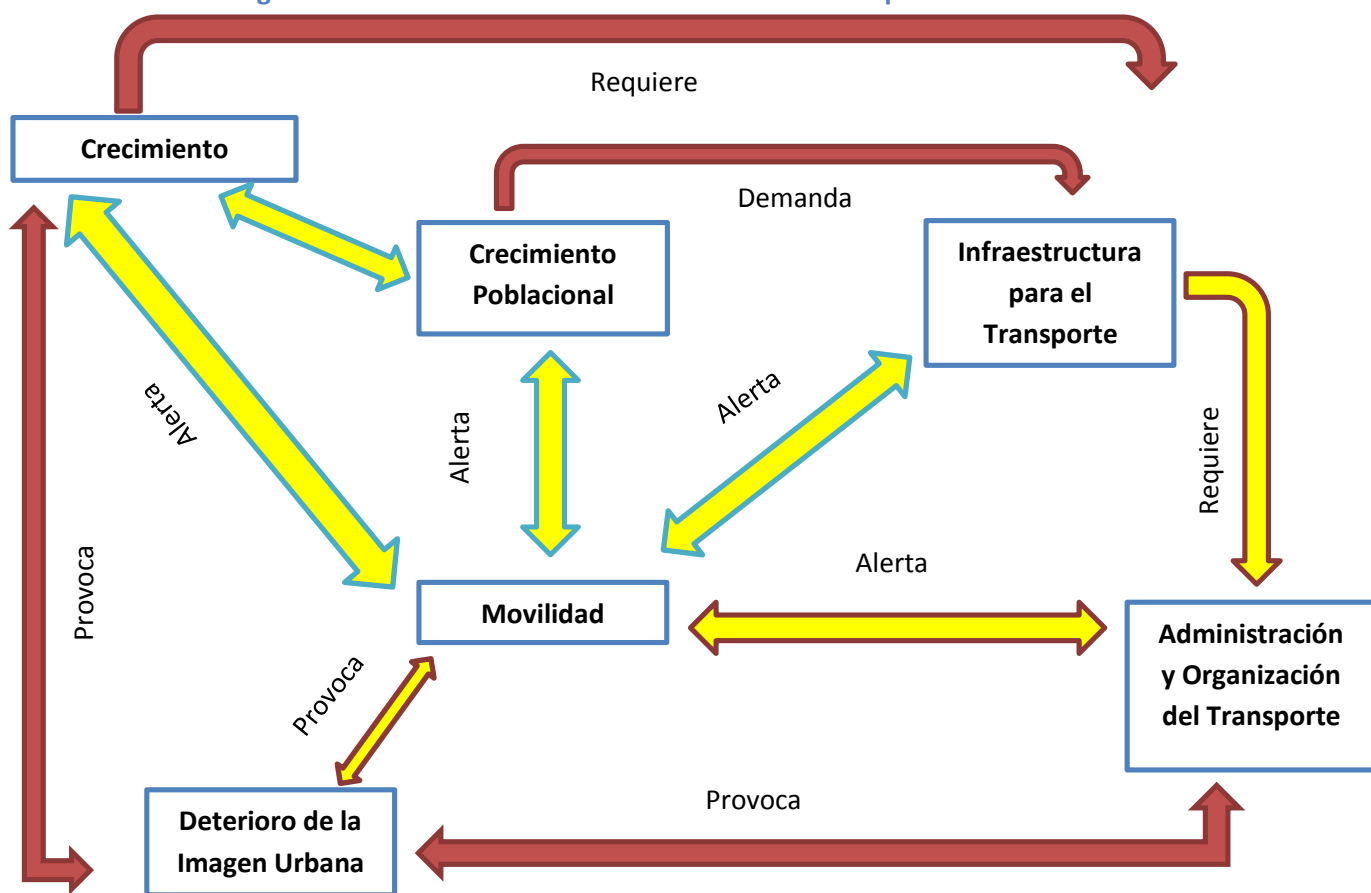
Requiere

Crecimiento

Demanda

Crecimiento Poblacional

Infraestructura para el Transporte

Alerta

Alerta

Alerta

Requiere

Provoca

Alerta

Movilidad

Administración y Organización del Transporte

Provoca

Provoca

Deterioro de la Imagen Urbana